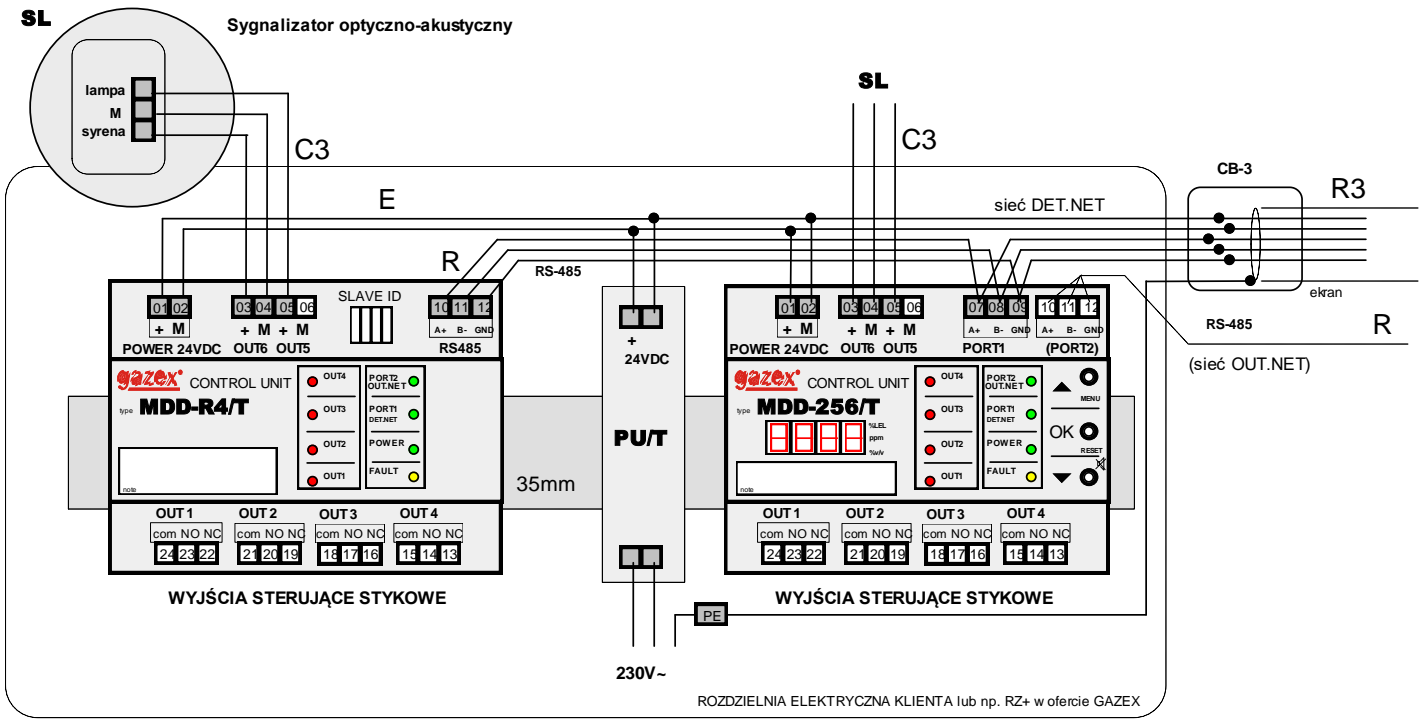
SL

Sygnalizator optyczno-akustyczny

lampa
M
syrena

C3

E

SL

C3

CB-3

R3

sieć DET.NET

R

RS-485

01 02
+ M
POWER 24VDC

03 04 05 06
+ M + M
OUT6 OUT5

SLAVE ID

10 11 12
A+ B- GND
RS485

gazex CONTROL UNIT
type MDD-R4/T
note

OUT4
OUT3
OUT2
OUT1

PORT2 OUT.NET
PORT1 DET.NET
POWER
FAULT

OUT 1
com NO NC
24 23 22

OUT 2
com NO NC
21 20 19

OUT 3
com NO NC
18 17 16

OUT 4
com NO NC
15 14 13

WYJŚCIA STERUJĄCE STYKOWE

+
24VDC

PU/T

35mm

230V~

PE

01 02
+ M
POWER 24VDC

03 04 05 06
+ M + M
OUT6 OUT5

07 08 09
A+ B- GND
PORT1

10 11 12
A+ B- GND
(PORT2)

ekran

RS-485

R

(sieć OUT.NET)

gazex CONTROL UNIT
type MDD-256/T
%LEL
ppm
%v/v
note

OUT4
OUT3
OUT2
OUT1

PORT2 OUT.NET
PORT1 DET.NET
POWER
FAULT

MENU
OK
RESET

OUT 1
com NO NC
24 23 22

OUT 2
com NO NC
21 20 19

OUT 3
com NO NC
18 17 16

OUT 4
com NO NC
15 14 13

WYJŚCIA STERUJĄCE STYKOWE

ROZDZIELNIA ELEKTRYCZNA KLIENTA lub np. RZ+ w ofercie GAZEX